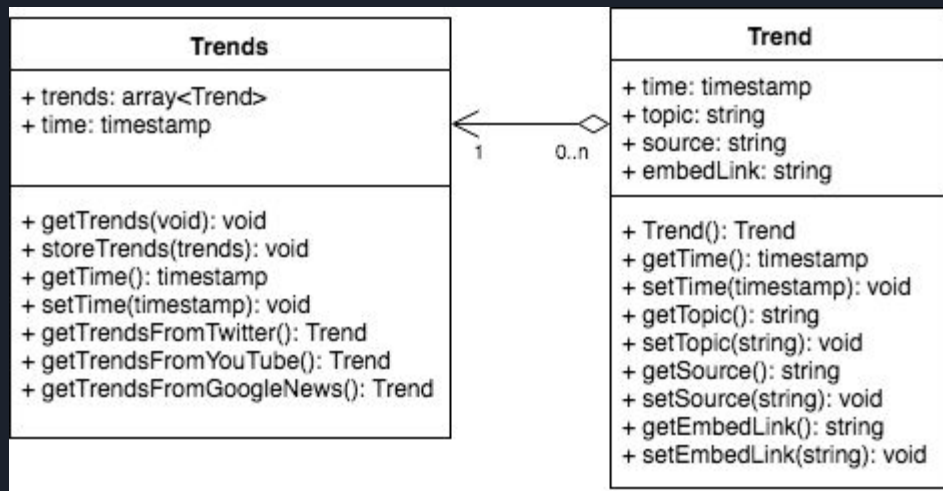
Trends

+ trends: array<Trend>
+ time: timestamp

+ getTrends(void): void
+ storeTrends(trends): void
+ getTime(): timestamp
+ setTime(timestamp): void
+ getTrendsFromTwitter(): Trend
+ getTrendsFromYouTube(): Trend
+ getTrendsFromGoogleNews(): Trend

1

0..n

Trend

+ time: timestamp
+ topic: string
+ source: string
+ embedLink: string

+ Trend(): Trend
+ getTime(): timestamp
+ setTime(timestamp): void
+ getTopic(): string
+ setTopic(string): void
+ getSource(): string
+ setSource(string): void
+ getEmbedLink(): string
+ setEmbedLink(string): void